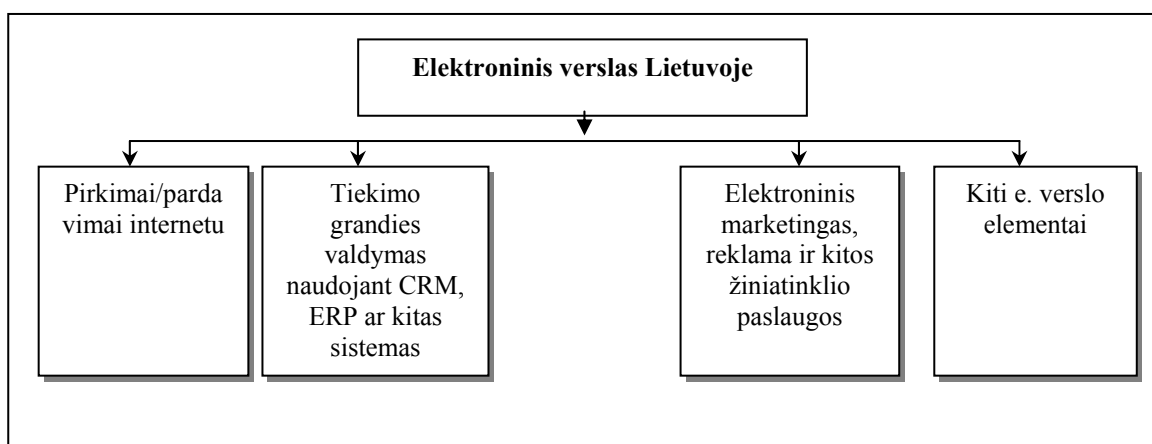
**Elektroninis verslas Lietuvoje**

Pirkimai/pardavimai internetu

Tiekimo grandies valdymas naudojant CRM, ERP ar kitas sistemas

Elektroninis marketingas, reklama ir kitos žiniatinklio paslaugos

Kiti e. verslo elementai